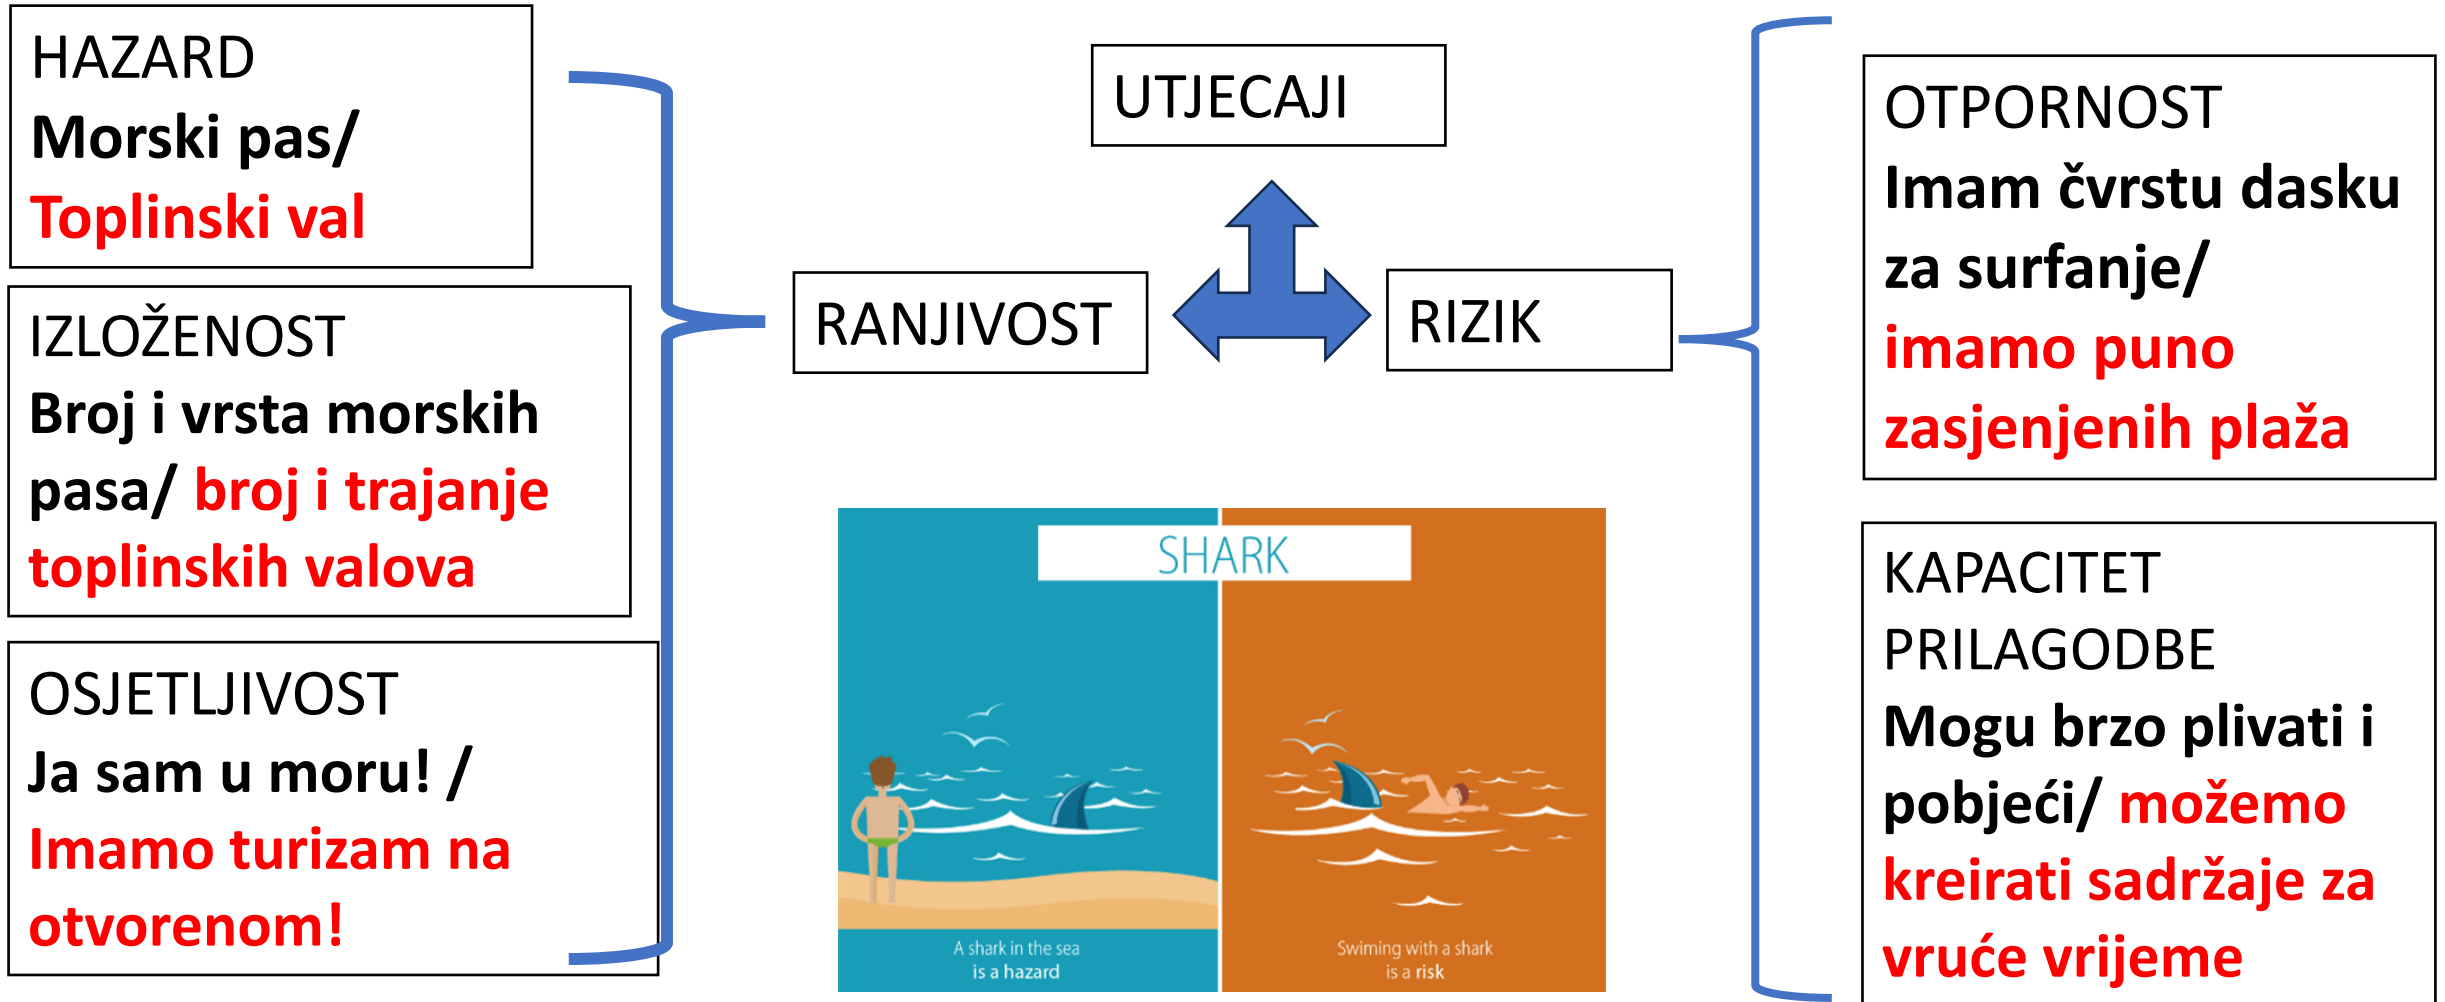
HAZARD
Morski pas/
Toplinski val

IZLOŽENOST
Broj i vrsta morskih pasa/ broj i trajanje toplinskih valova

OSJETLJIVOST
Ja sam u moru! /
Imamo turizam na otvorenom!

UTJECAJI

RANJIVOST

RIZIK

SHARK

A shark in the sea is a hazard

Swiming with a shark is a risk

OTPORNOST
Imam čvrstu dasku za surfanje/
imamo puno zasjenjenih plaža

KAPACITET PRILAGODBE
Mogu brzo plivati i pobjeći/ možemo kreirati sadržaje za vruće vrijeme